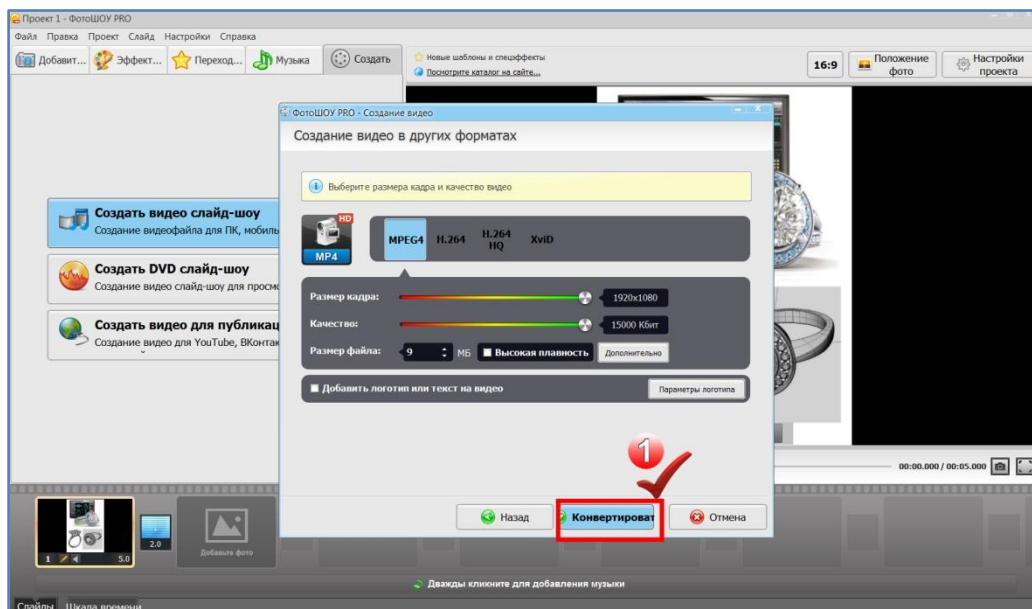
Проект 1 - ФотоШОУ PRO

Файл Правка Проект Слайд Настройки Справка

Добавит... Эффект... Переход... Музыка Создать

Новые шаблоны и спецэффекты
Посмотрите каталог на сайте...

16:9 Положение фото Настройки проекта

Создать видео слайд-шоу
Создание видеофайла для ПК, мобиль

Создать DVD слайд-шоу
Создание видео слайд-шоу для просмо

Создать видео для публикац
Создание видео для YouTube, ВКонтак

ФотоШОУ PRO - Создание видео

Создание видео в других форматах

Выберите размера кадра и качество видео

HD
MP4

MPEG4 H.264 H.264 HQ XviD

Размер кадра: 1920x1080

Качество: 15000 Кбит

Размер файла: 9 МБ Высокая плавность Дополнительно

Добавить логотип или текст на видео Параметры логотипа

1

Назад Конвертироват Отмена

00:00.000 / 00:05.000

2.0

Добавьте фото

1 5.0

Дважды кликните для добавления музыки

Слайды Шкала времени